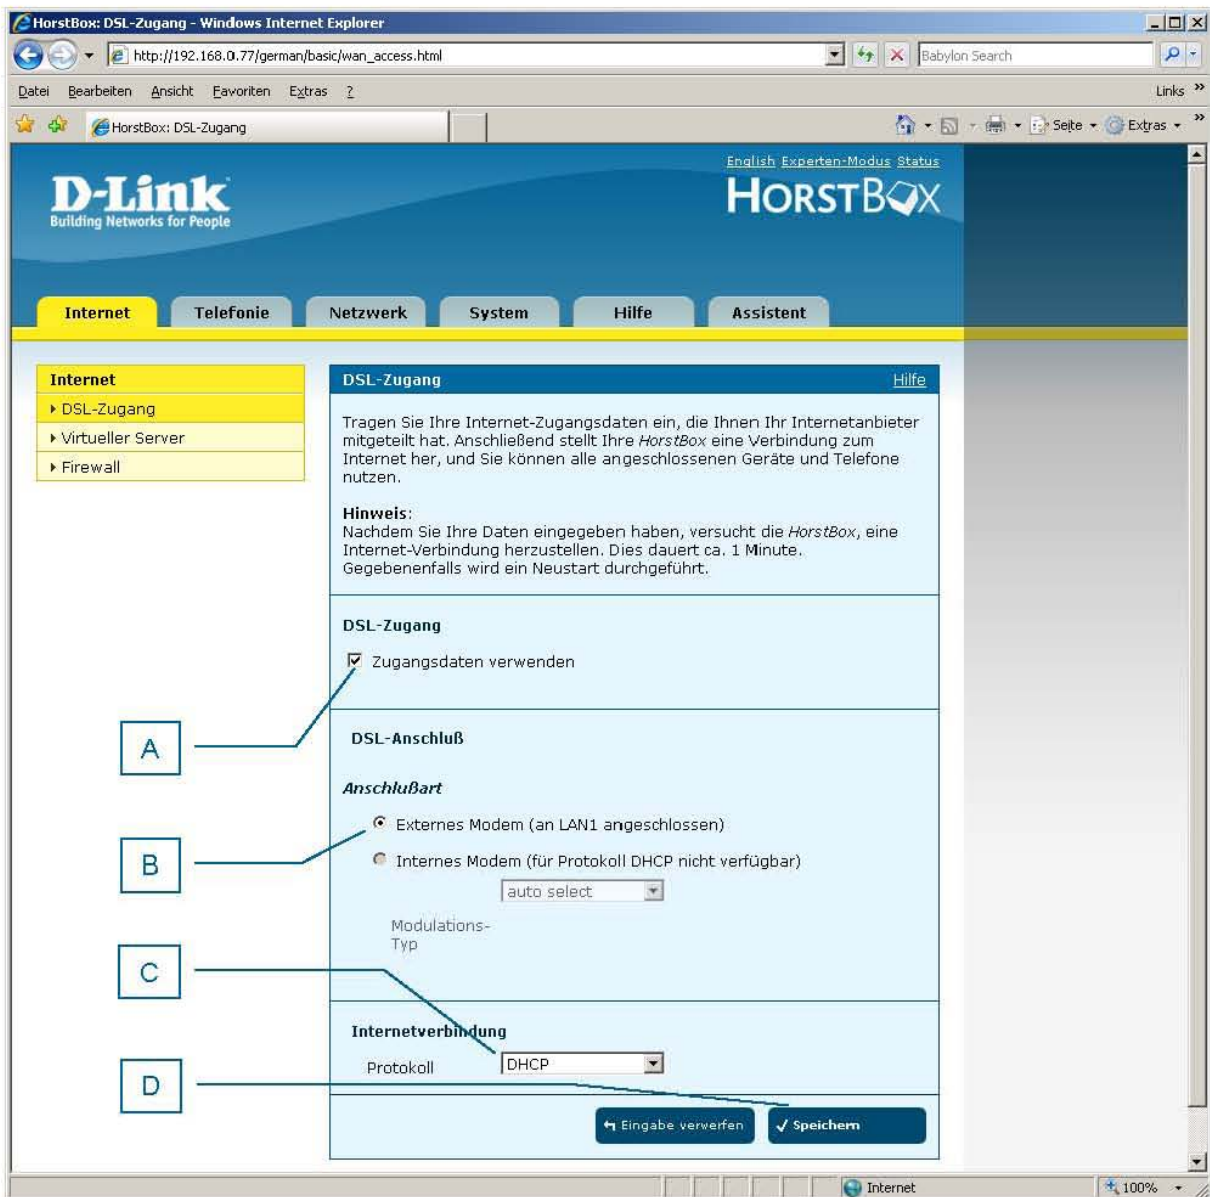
HorstBox: DSL-Zugang - Windows Internet Explorer

http://192.168.0.77/german/basic/wan_access.html

Babylon Search

Datei Bearbeiten Ansicht Favoriten Extras ?

Links »

HorstBox: DSL-Zugang

Seite Extras

English Experten-Modus Status

D-Link
Building Networks for People

HORSTBOX

Internet Telefonie Netzwerk System Hilfe Assistent

Internet
DSL-Zugang
Virtueller Server
Firewall

DSL-Zugang Hilfe

Tragen Sie Ihre Internet-Zugangsdaten ein, die Ihnen Ihr Internetanbieter mitgeteilt hat. Anschließend stellt Ihre HorstBox eine Verbindung zum Internet her, und Sie können alle angeschlossenen Geräte und Telefone nutzen.

Hinweis:
Nachdem Sie Ihre Daten eingegeben haben, versucht die HorstBox, eine Internet-Verbindung herzustellen. Dies dauert ca. 1 Minute. Gegebenenfalls wird ein Neustart durchgeführt.

DSL-Zugang

Zugangsdaten verwenden

A

DSL-Anschluß

Anschlußart

Externes Modem (an LAN1 angeschlossen)

B

Internes Modem (für Protokoll DHCP nicht verfügbar)

auto select

Modulations-Typ

C

Internetverbindung

Protokoll DHCP

D

Eingabe verwerfen Speichern

Internet

100%